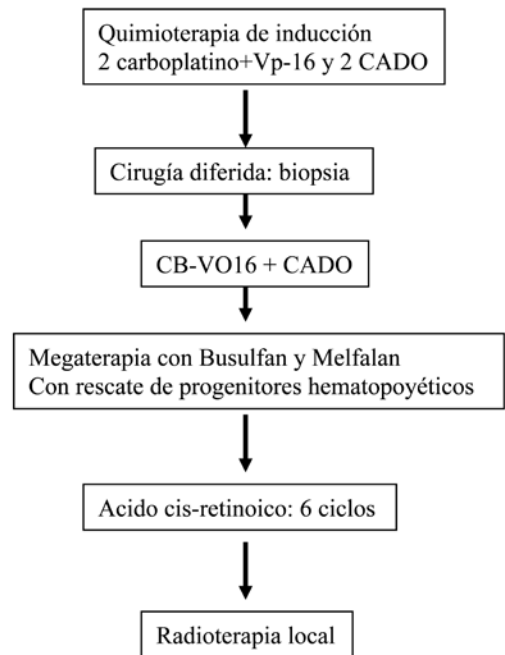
Quimioterapia de inducción
2 carboplatino+Vp-16 y 2 CADO

Cirugía diferida: biopsia

CB-VO16 + CADO

Megaterapia con Busulfan y Melfalan
Con rescate de progenitores hematopoyéticos

Acido cis-retinoico: 6 ciclos

Radioterapia local